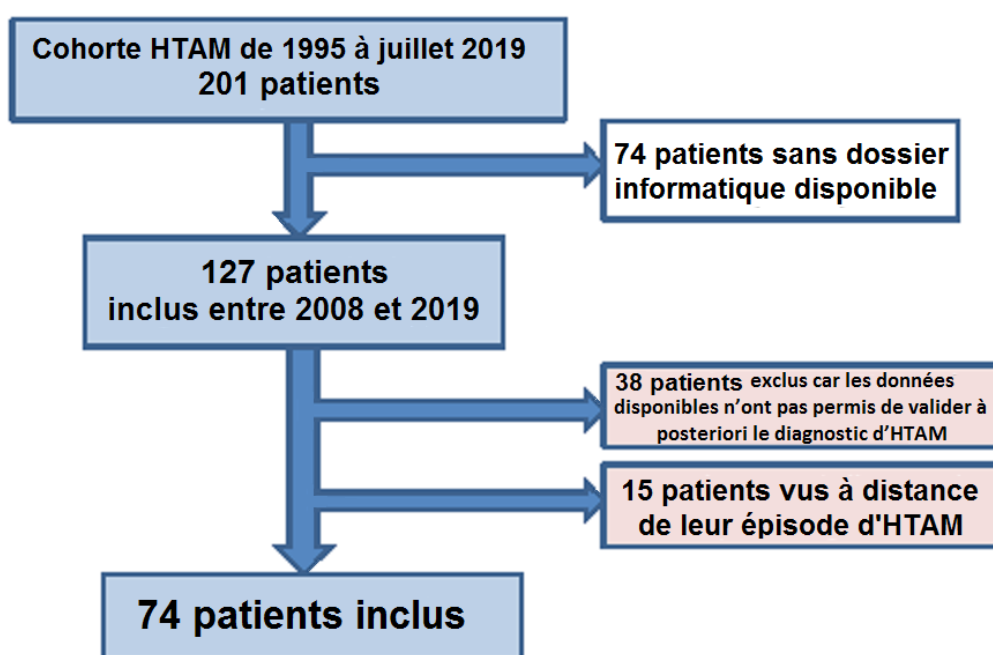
Cohorte HTAM de 1995 à juillet 2019
201 patients

74 patients sans dossier informatique disponible

127 patients
inclus entre 2008 et 2019

38 patients exclus car les données disponibles n'ont pas permis de valider à posteriori le diagnostic d'HTAM

15 patients vus à distance de leur épisode d'HTAM

74 patients inclus